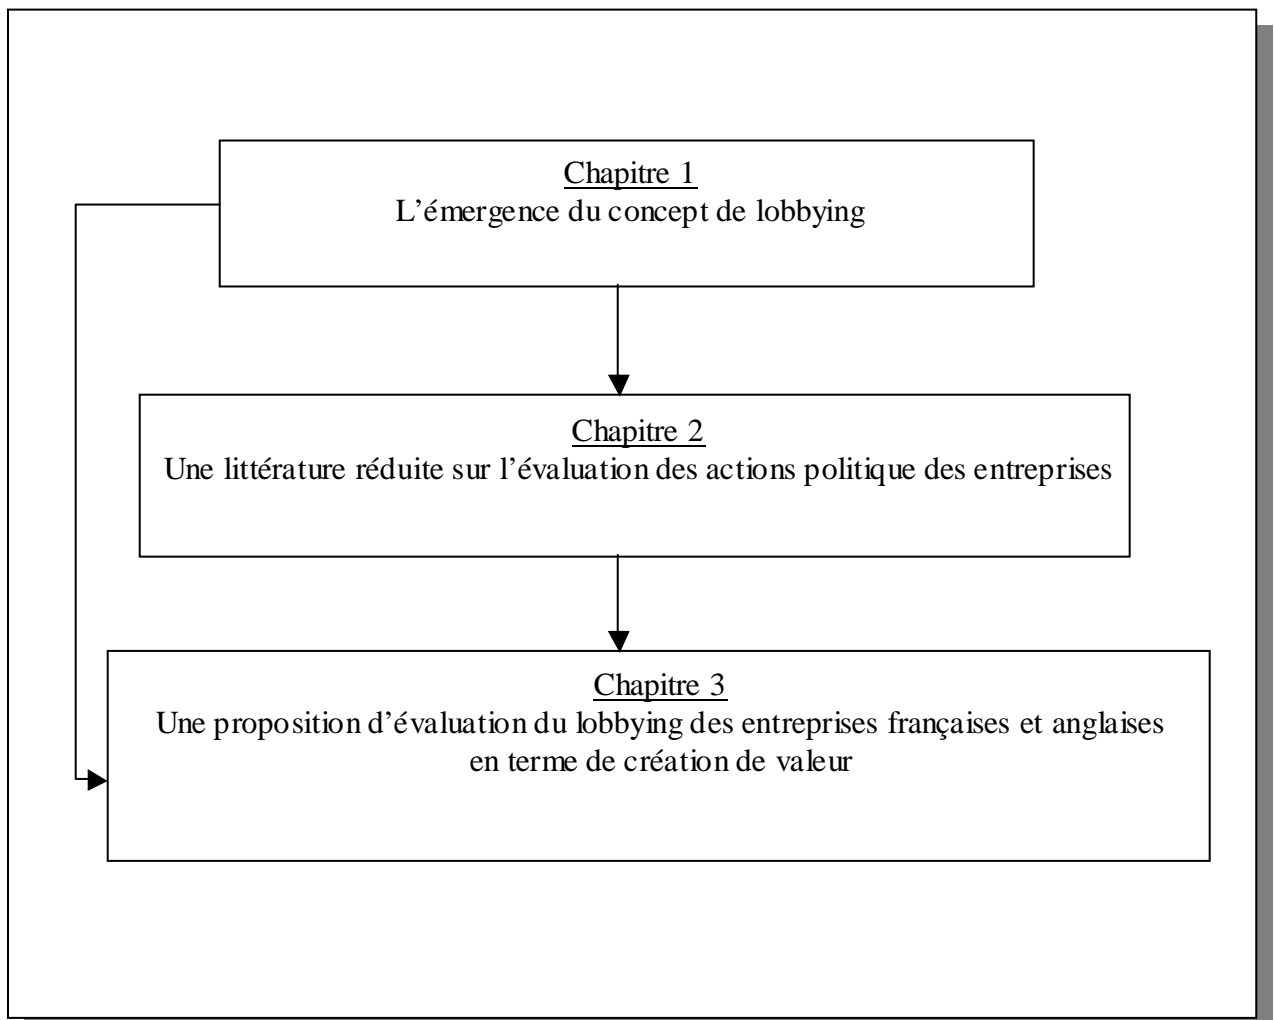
Chapitre 1
L'émergence du concept de lobbying

Chapitre 2
Une littérature réduite sur l'évaluation des actions politique des entreprises

Chapitre 3
Une proposition d'évaluation du lobbying des entreprises françaises et anglaises en terme de création de valeur